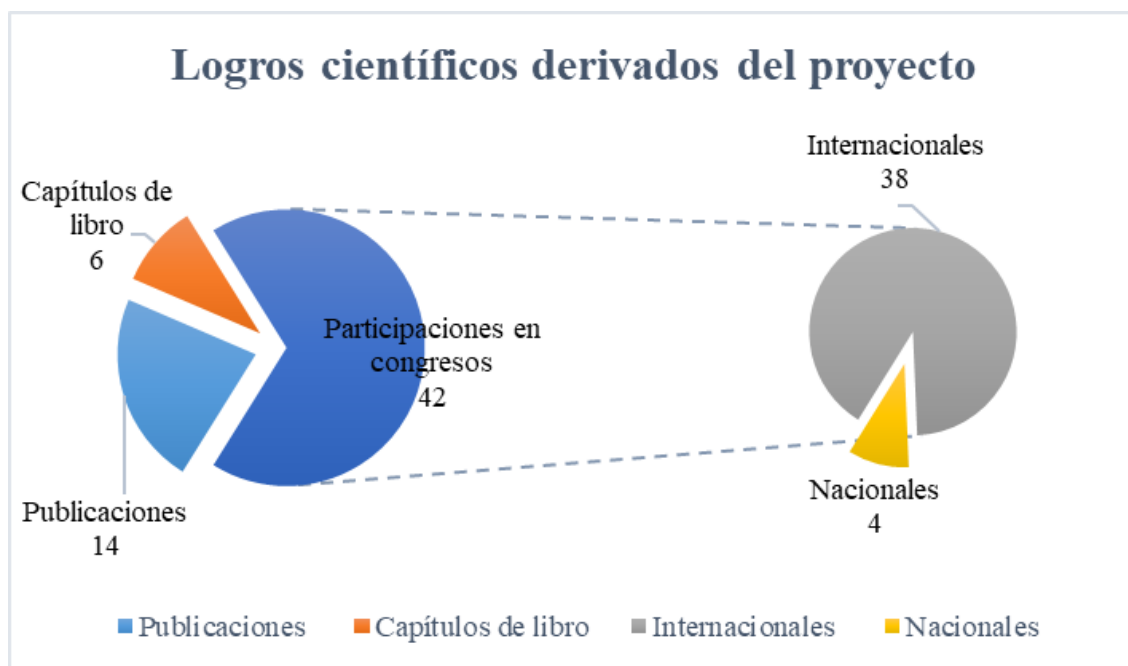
Logros científicos derivados del proyecto

Capítulos de libro
6

Participaciones en congresos
42

Publicaciones
14

Internacionales
38

Nacionales
4

Publicaciones Capítulos de libro Internacionales Nacionales